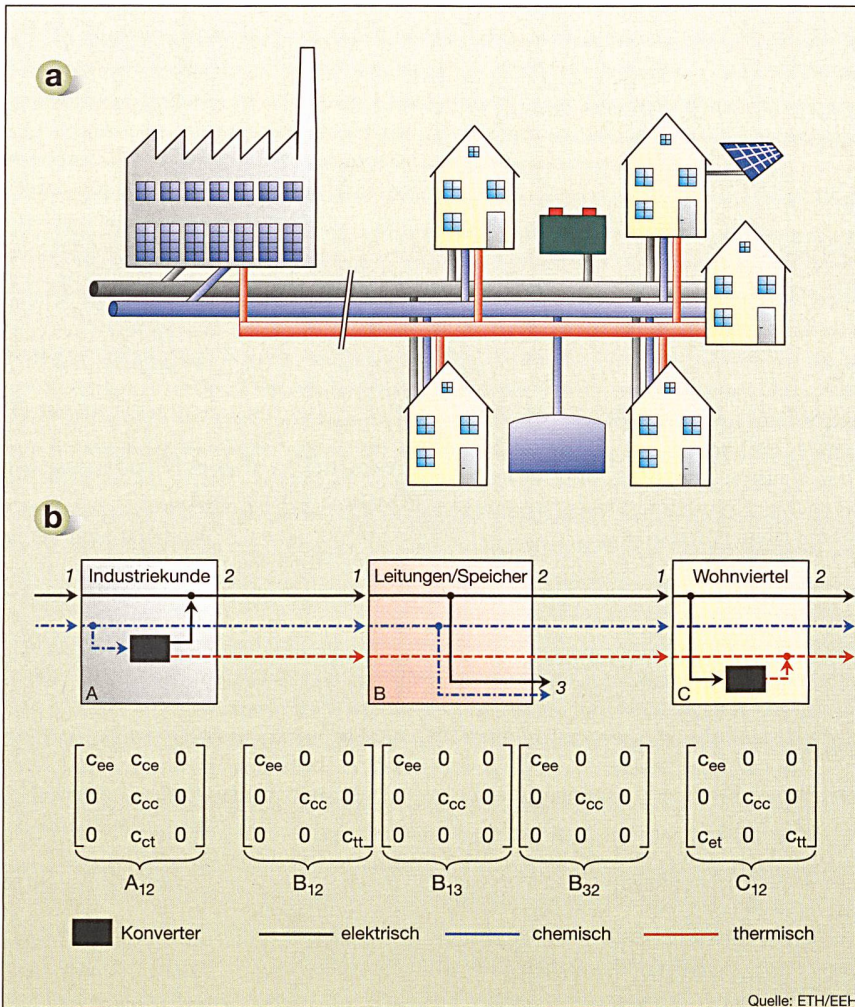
a

b

1 Industriekunde 2

1 Leitungen/Speicher 2

1 Wohnviertel 2

A

B

3

C

$\begin{bmatrix} c_{ee} & c_{ce} & 0 \\ 0 & c_{cc} & 0 \\ 0 & c_{ct} & 0 \end{bmatrix}$ $A_{12}$

$\begin{bmatrix} c_{ee} & 0 & 0 \\ 0 & c_{cc} & 0 \\ 0 & 0 & c_{tt} \end{bmatrix}$ $B_{12}$

$\begin{bmatrix} c_{ee} & 0 & 0 \\ 0 & c_{cc} & 0 \\ 0 & 0 & 0 \end{bmatrix}$ $B_{13}$

$\begin{bmatrix} c_{ee} & 0 & 0 \\ 0 & c_{cc} & 0 \\ 0 & 0 & 0 \end{bmatrix}$ $B_{32}$

$\begin{bmatrix} c_{ee} & 0 & 0 \\ 0 & c_{cc} & 0 \\ c_{et} & 0 & c_{tt} \end{bmatrix}$ $C_{12}$

Konverter

elektrisch

chemisch

thermisch

Quelle: ETH/EEH